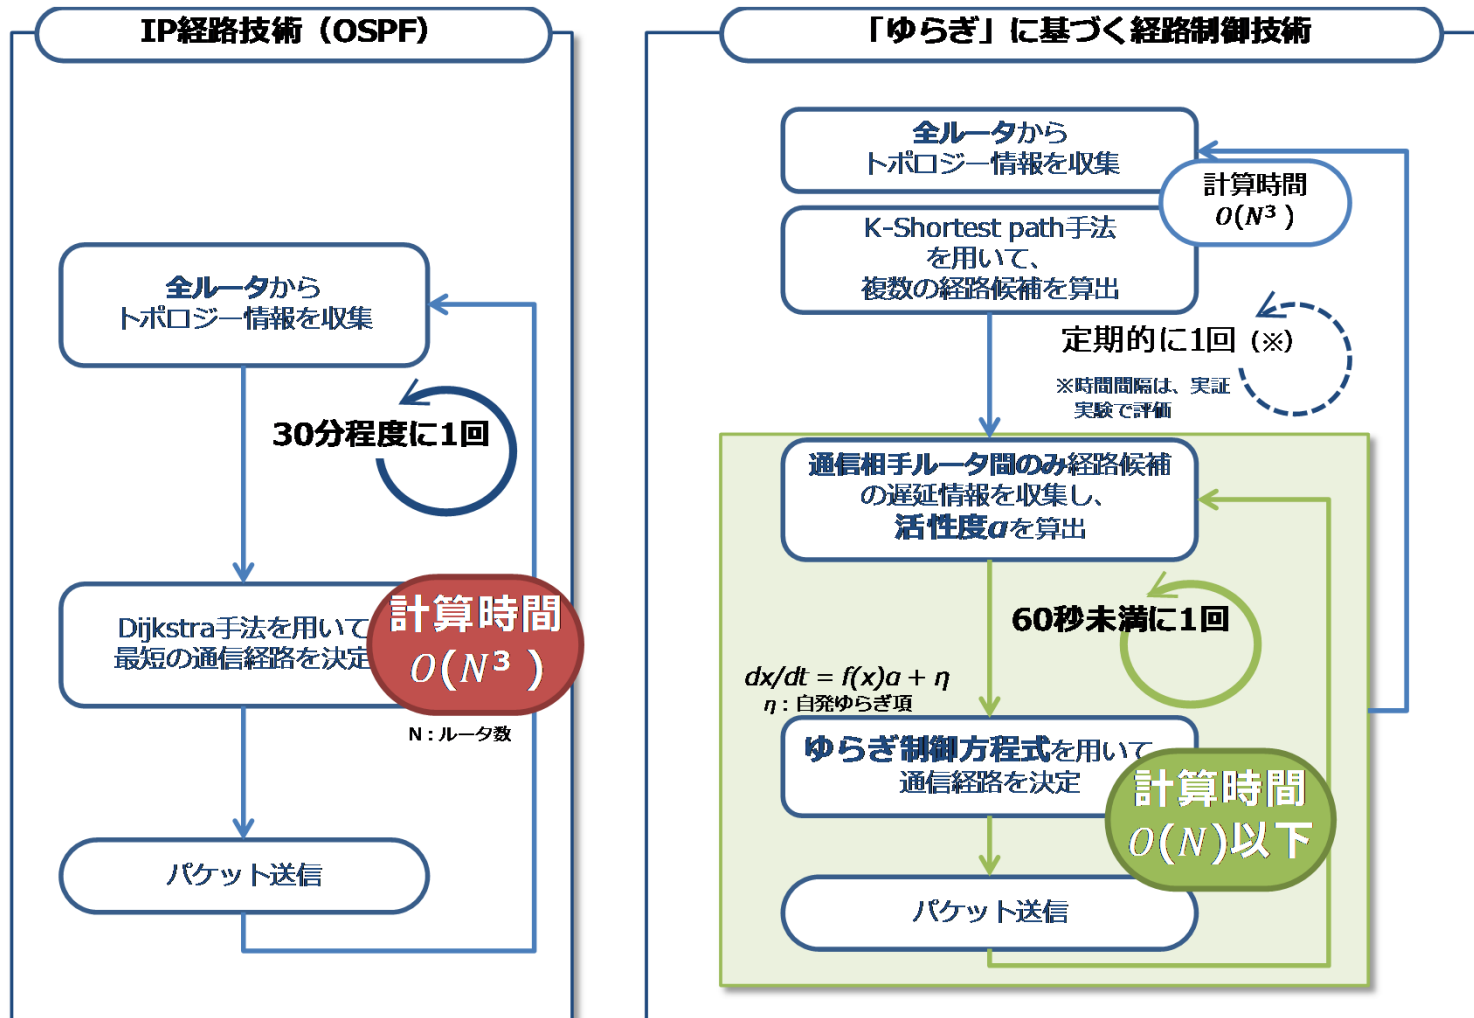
IP経路技術（OSPF）

全ルータから
トポロジー情報を収集

30分程度に1回

Dijkstra手法を用いて
最短の通信経路を決定

計算時間
$O(N^3)$

N：ルータ数

パケット送信

「ゆらぎ」に基づく経路制御技術

全ルータから
トポロジー情報を収集

計算時間
$O(N^3)$

K-Shortest path手法
を用いて、
複数の経路候補を算出

定期的に1回（※）

※時間間隔は、実証
実験で評価

通信相手ルータ間のみ経路候補
の遅延情報を収集し、
活性度$\alpha$を算出

60秒未満に1回

$dx/dt = f(x)\alpha + \eta$
$\eta$：自発ゆらぎ項

ゆらぎ制御方程式を用いて
通信経路を決定

計算時間
$O(N)$以下

パケット送信